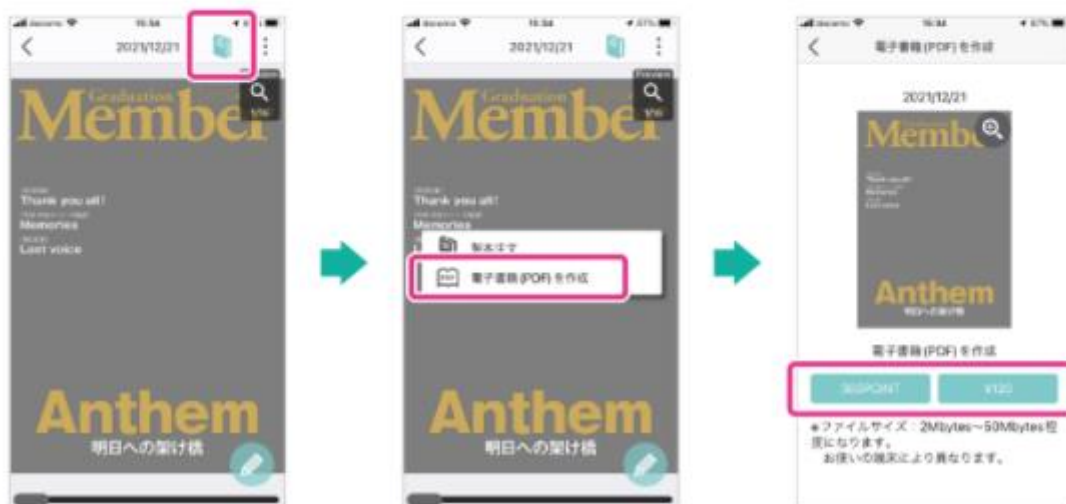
docomo 15:34
2021/12/21
Graduation
Member
Thank you all!
Memories
Last voice
Anthem
明日への架け橋

docomo 15:34
2021/12/21
Graduation
Member
Thank you all!
Memories
製本注文
電子書籍(PDF)を作成
Anthem
明日への架け橋

docomo 15:34
電子書籍(PDF)を作成
2021/12/21
Member
Anthem
明日への架け橋
電子書籍(PDF)を作成
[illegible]POINT
¥120
＊ファイルサイズ：2Mbytes~50Mbytes程度になります。
お使いの端末により異なります。